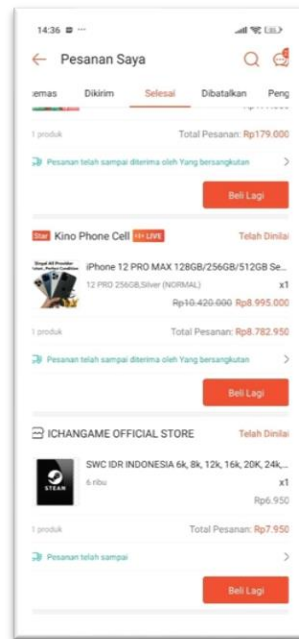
14:36 ▣ ···

Pesanan Saya

emas Dikirim Selesai Dibatalkan Peng

1 produk Total Pesanan: Rp179.000

Pesanan telah sampai diterima oleh Yang bersangkutan

Beli Lagi

Star Kino Phone Cell LIVE Telah Dinilai

iPhone 12 PRO MAX 128GB/256GB/512GB Se...

12 PRO 256GB,Silver (NORMAL) x1

Rp10.420.000 Rp8.995.000

1 produk Total Pesanan: Rp8.782.950

Pesanan telah sampai diterima oleh Yang bersangkutan

Beli Lagi

ICHANGAME OFFICIAL STORE Telah Dinilai

SWC IDR INDONESIA 6k, 8k, 12k, 16k, 20K, 24k,...

STEAM

6 ribu x1

Rp6.950

1 produk Total Pesanan: Rp7.950

Pesanan telah sampai

Beli Lagi